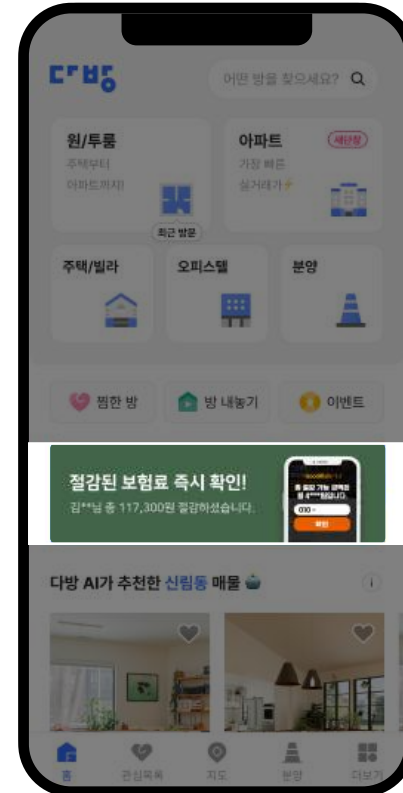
다방

어떤 방을 찾으세요?

원/투룸
주택부터
아파트까지

최근 방문

아파트
새단장
가장 빠른
실거래가

주택/빌라

오피스텔

분양

찜한 방

방 내놓기

이벤트

절감된 보험료 즉시 확인!
김**님 총 117,300원 절감하셨습니다.

총 절감 가능 금액은
월 4****원입니다.
010 -
확인

다방 AI가 추천한 신림동 매물

홈
관심목록
지도
분양
더보기